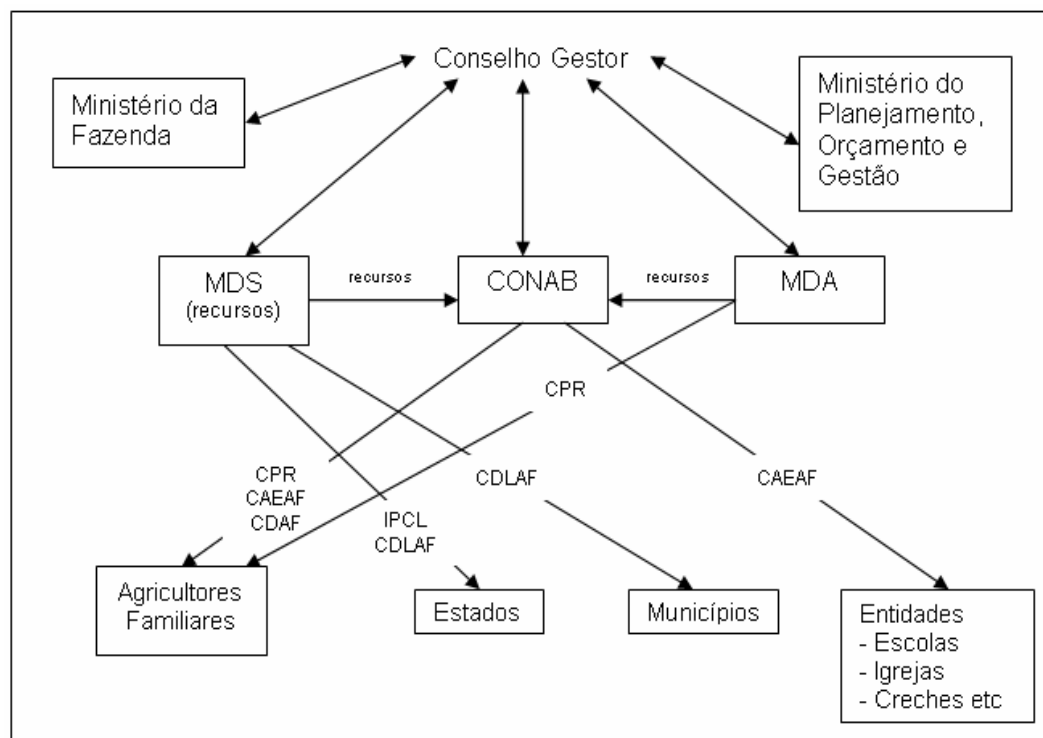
Conselho Gestor

Ministério da Fazenda

Ministério do Planejamento, Orçamento e Gestão

MDS
(recursos)

recursos

CONAB

recursos

MDA

CPR

CPR
CAEAF
CDAF

CDLAF

CAEAF

IPCL
CDLAF

Agricultores Familiares

Estados

Municípios

Entidades
- Escolas
- Igrejas
- Creches etc